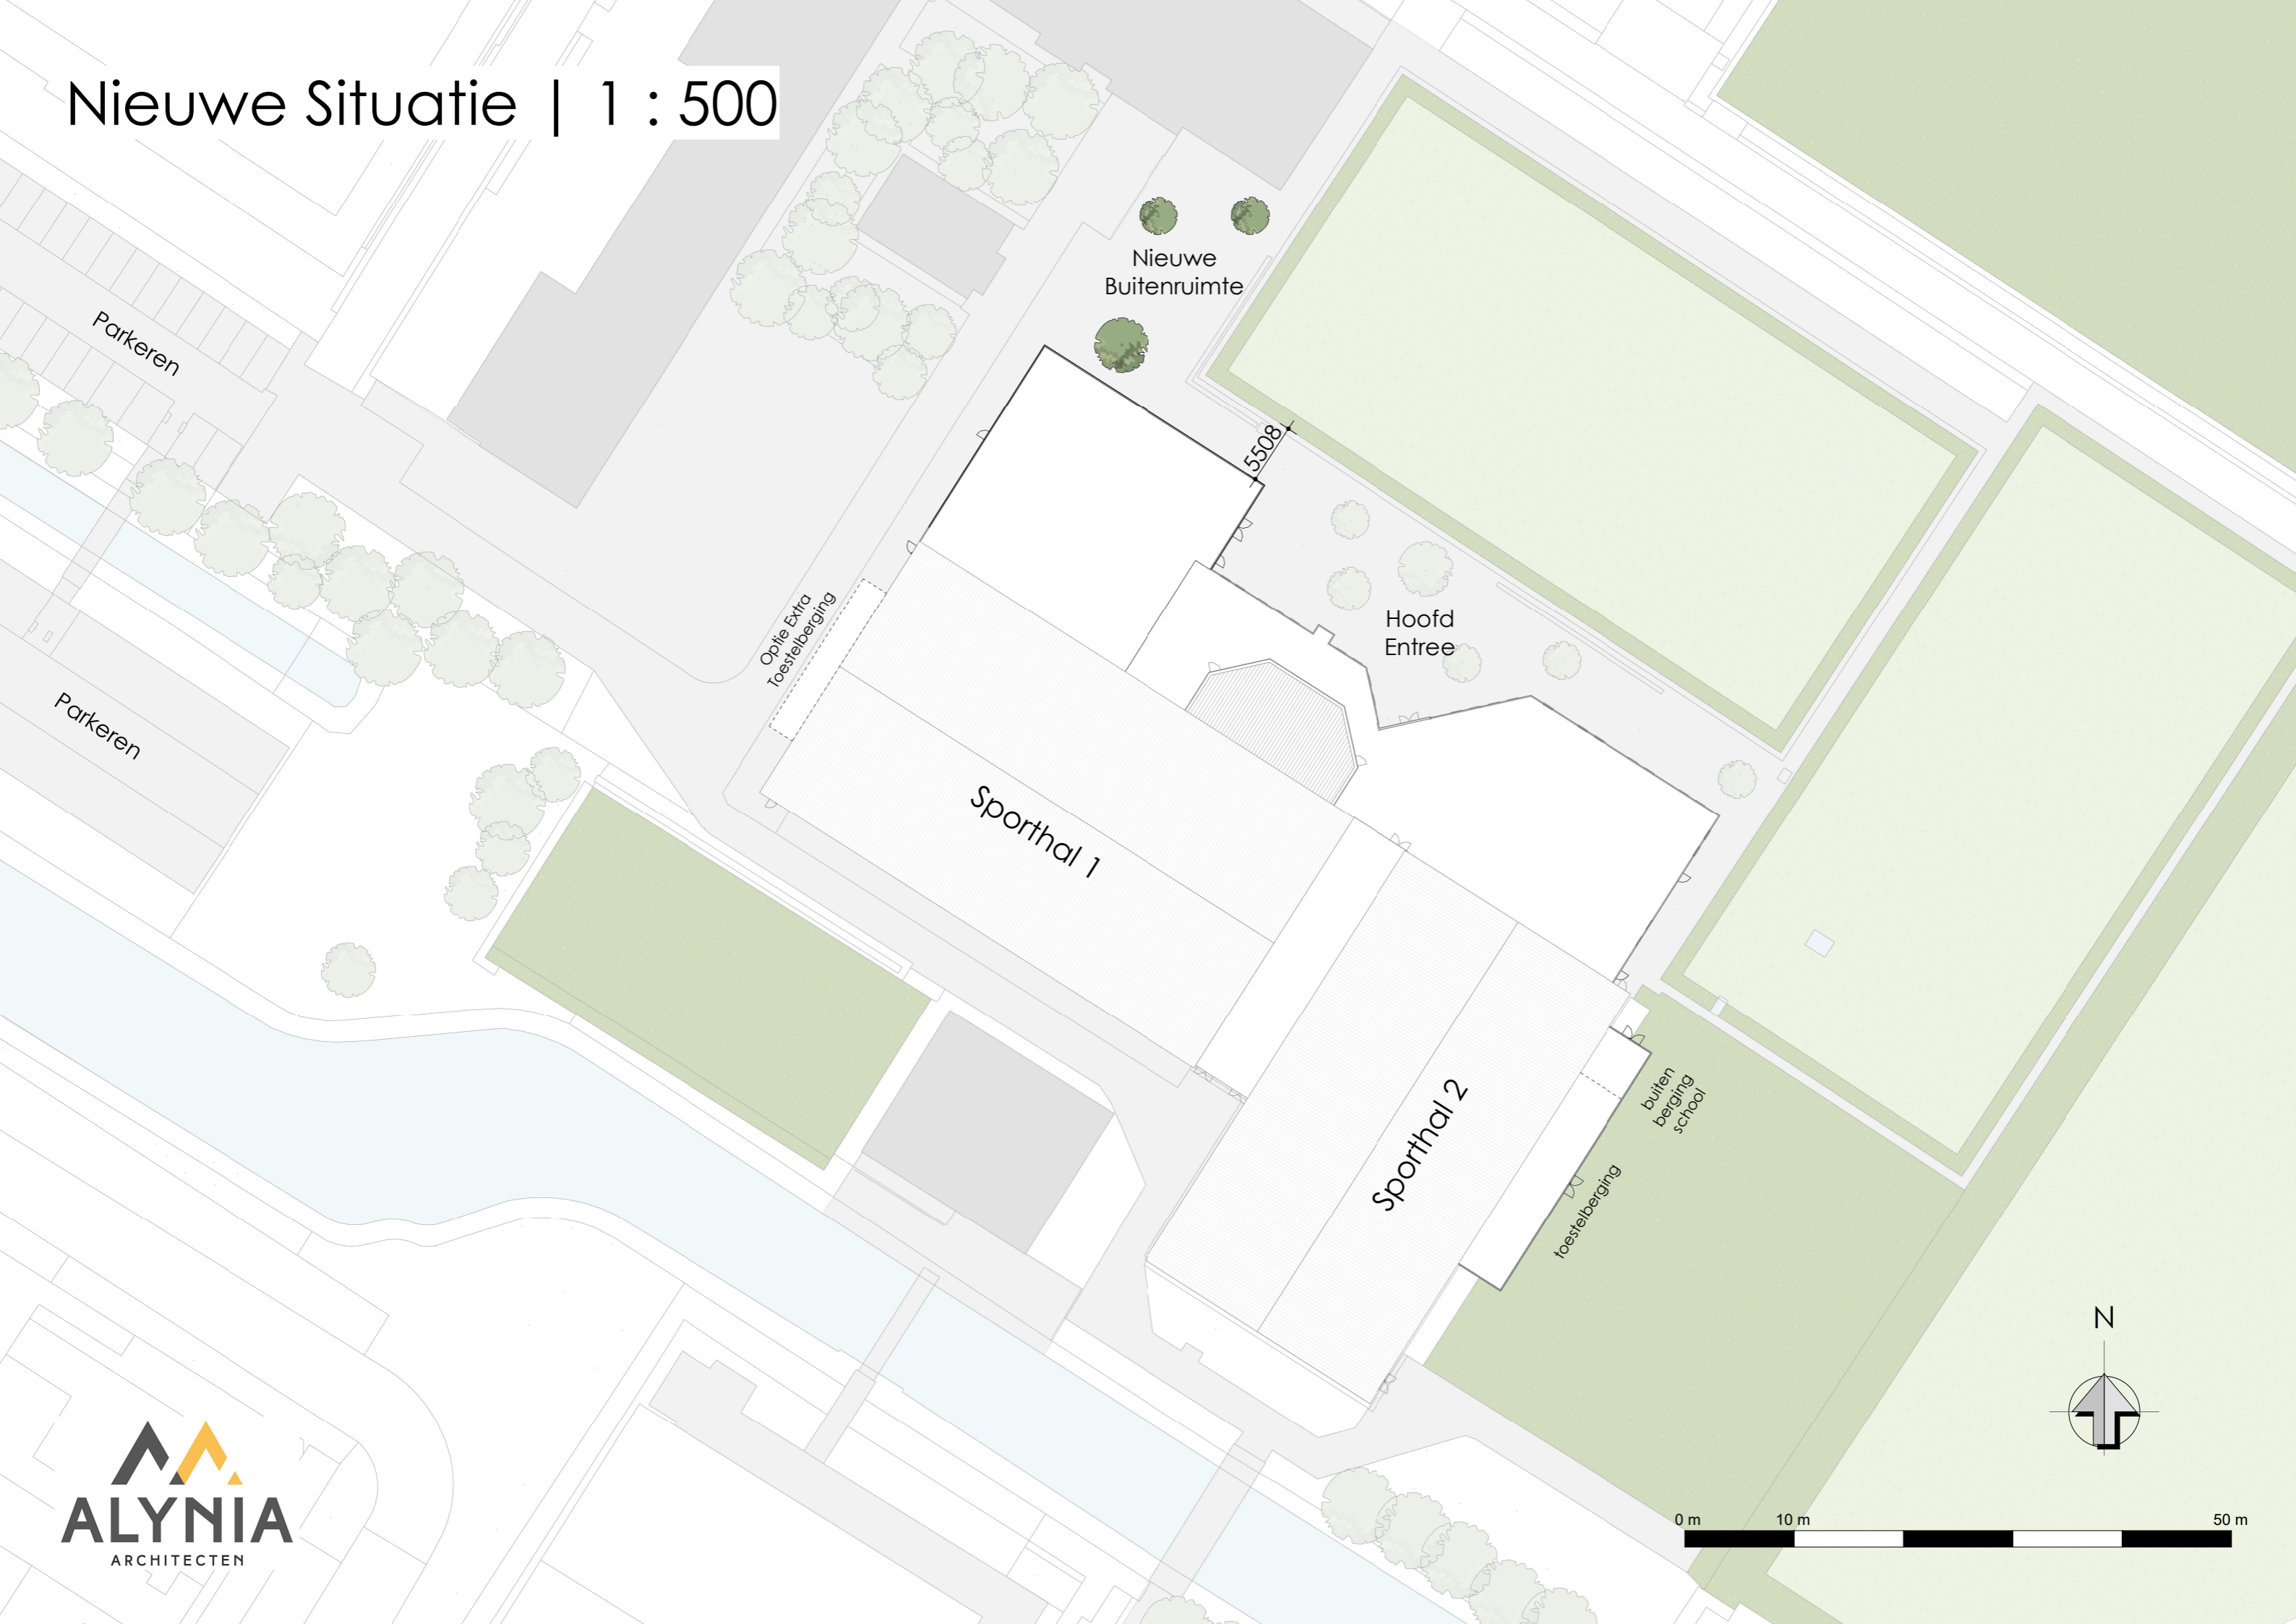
Nieuwe Situatie | 1 : 500

Nieuwe Buitenruimte

Parkeren

Parkeren

5508

Optie Extra Toestelberging

Hoofd Entree

Sporthal 1

Sporthal 2

buiten berging school

toestelberging

N

0 m
10 m
50 m

ALYNIA
ARCHITECTEN